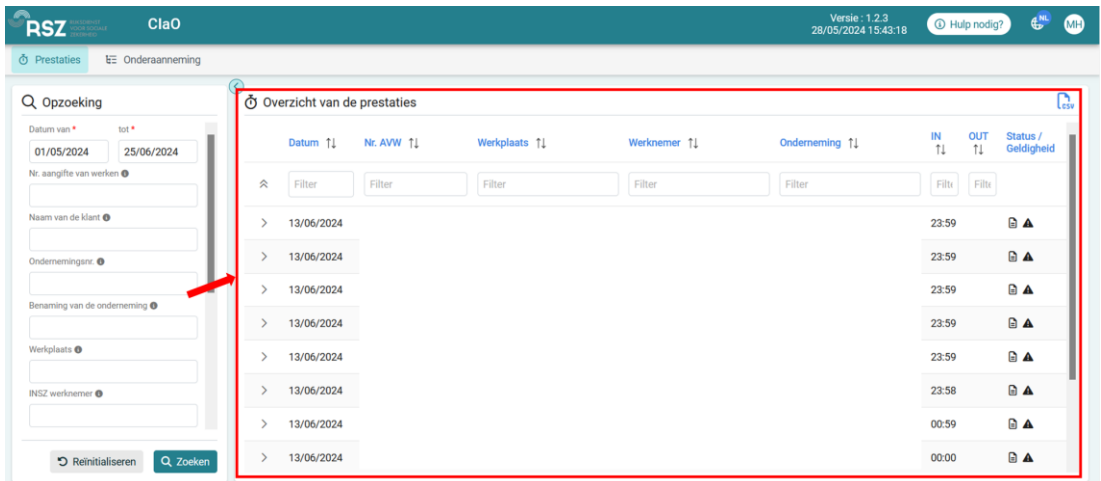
RSZ RIJKSDIENST VOOR SOCIALE ZEKERHEID ClaO

Versie : 1.2.3
28/05/2024 15:43:18

Hulp nodig?

NL

MH

Prestaties

Onderaanneming

Opzoeking

Datum van *

tot *

01/05/2024

25/06/2024

Nr. aangifte van werken

Naam van de klant

Ondernemingsnr.

Benaming van de onderneming

Werkplaats

INSZ werknemer

Reïnitialiseren

Zoeken

Overzicht van de prestaties

CSV

| | Datum | Nr. AVW | Werkplaats | Werknemer | Onderneming | IN | OUT | Status / Geldigheid |
|---|---|---|---|---|---|---|---|---|
| | Filter | Filter | Filter | Filter | Filter | Filte | Filte | |
| > | 13/06/2024 | | | | | 23:59 | | |
| > | 13/06/2024 | | | | | 23:59 | | |
| > | 13/06/2024 | | | | | 23:59 | | |
| > | 13/06/2024 | | | | | 23:59 | | |
| > | 13/06/2024 | | | | | 23:59 | | |
| > | 13/06/2024 | | | | | 23:58 | | |
| > | 13/06/2024 | | | | | 00:59 | | |
| > | 13/06/2024 | | | | | 00:00 | | |